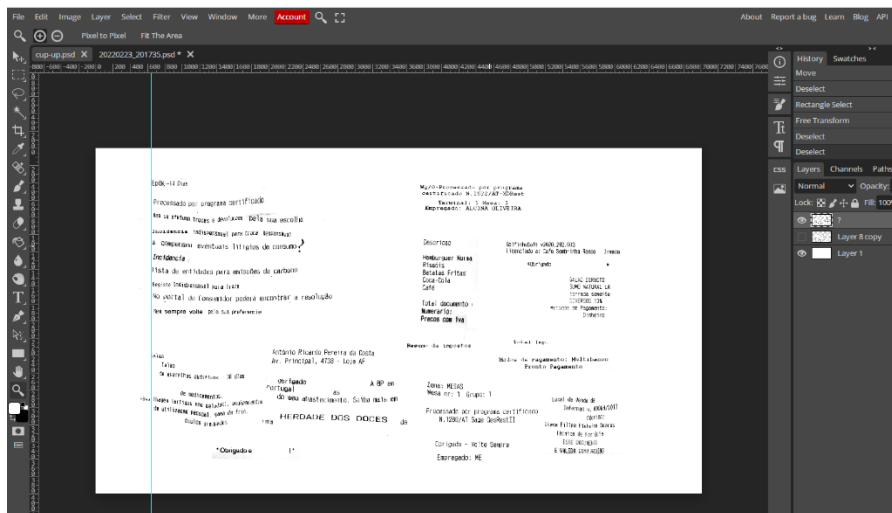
File Edit Image Layer Select Filter View Window More Account

About Report a bug Learn Blog API

Pixel to Pixel Fit The Area

cup-up.psd × 20220223_201735.psd * ×

History Swatches

Move
Deselect
Rectangle Select
Free Transform
Deselect
Deselect

Layers Channels Paths

Normal Opacity:
Lock: Fill: 100

?
Layer 8 copy
Layer 1

CSS

EpOK-14 Dias

Processado por programa certificado

Wg/D-Processado por programa certificado N.1922/AT-3Dobest

Terminal: 1 Mesa: 1
Empregado: ALVINA OLIVEIRA

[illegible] Bela sua escolha

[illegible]

a compensar eventuais litígios de consumo

Incidência

lista de entidades para emissões de carbono

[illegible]

No portal do Consumidor poderá encontrar a resolução

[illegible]

Descrição

Hamburguer Norma
Pisocis
Batatas Fritas
Coca-Cola
Café

Total documento :
Numerário:
Preços com Iva

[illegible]

Resumo de impostos

Total Imp.

Meios de pagamento: Multibanco
Pronto Pagamento

Talao

António Ricardo Pereira da Costa
Av. Principal, 4738 - Loja AF

Portugal

À BP em

do seu abastecimento. Saiba mais em

HERDADE DOS DOCES

da

Zona: MESAS
Mesa nr: 1 Grupo: 1

Processado por programa certificado
N.1280/AT Sage GesRestII

Conigada - Volte Sempre

Empregado: ME

*Obrigado

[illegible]